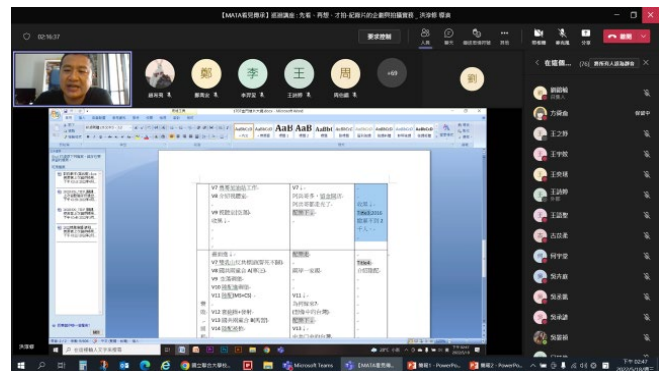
【MATA看見傳承】巡迴講座：先看、再想、才拍-紀錄片的企劃與拍攝實務_洪淳修 導演

02:16:37

要求控制

鄭

李

王

周

+69

劉

在這個...

邀請有人員加入會議

洪淳修

Microsoft Teams

【MATA看見傳承】...

下午 02:47